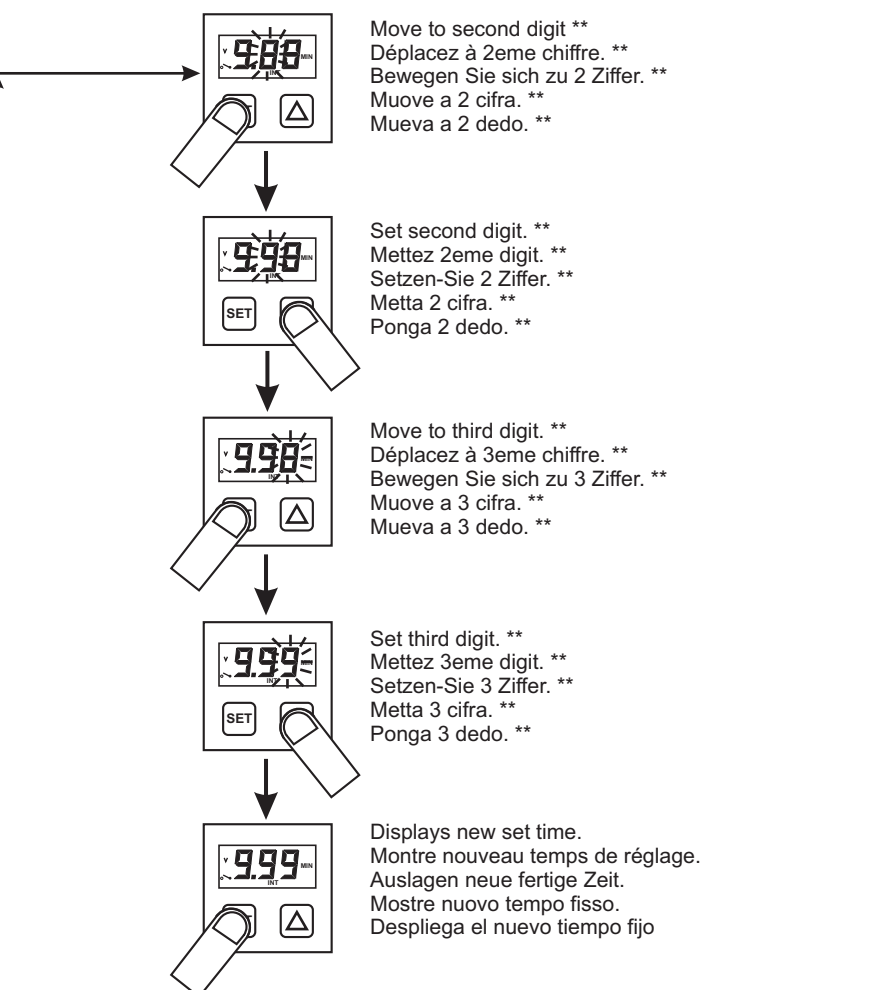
9.88 MIN
INT

Move to second digit **
Déplacez à 2eme chiffre. **
Bewegen Sie sich zu 2 Ziffer. **
Muove a 2 cifra. **
Mueva a 2 dedo. **

9.98 MIN
INT
SET

Set second digit. **
Mettez 2eme digit. **
Setzen-Sie 2 Ziffer. **
Metta 2 cifra. **
Ponga 2 dedo. **

9.98
INT

Move to third digit. **
Déplacez à 3eme chiffre. **
Bewegen Sie sich zu 3 Ziffer. **
Muove a 3 cifra. **
Mueva a 3 dedo. **

9.99
INT
SET

Set third digit. **
Mettez 3eme digit. **
Setzen-Sie 3 Ziffer. **
Metta 3 cifra. **
Ponga 3 dedo. **

9.99 MIN
INT

Displays new set time.
Montre nouveau temps de réglage.
Auslagen neue fertige Zeit.
Mostre nuovo tempo fisso.
Despliega el nuevo tiempo fijo